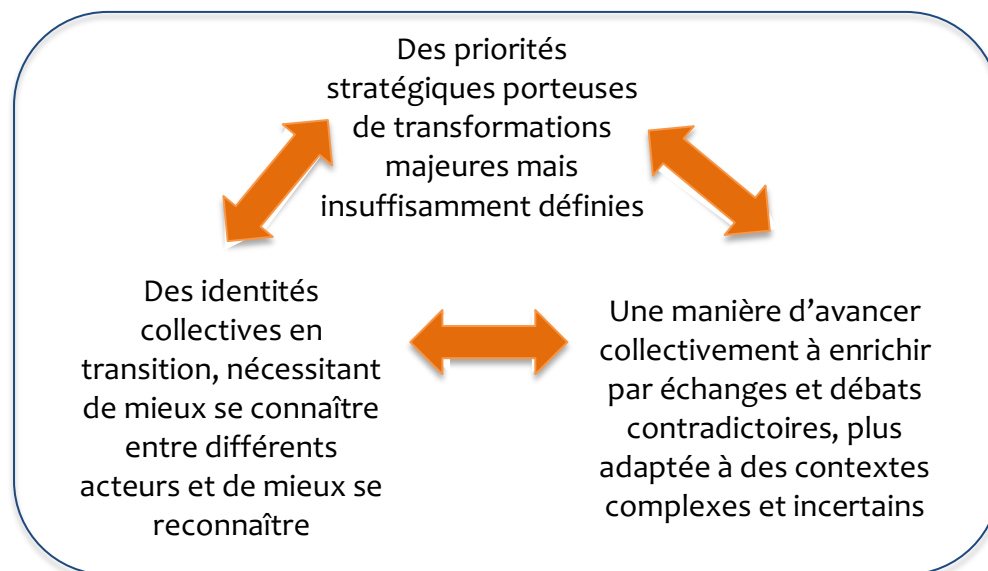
Des priorités stratégiques porteuses de transformations majeures mais insuffisamment définies

Des identités collectives en transition, nécessitant de mieux se connaître entre différents acteurs et de mieux se reconnaître

Une manière d’avancer collectivement à enrichir par échanges et débats contradictoires, plus adaptée à des contextes complexes et incertains